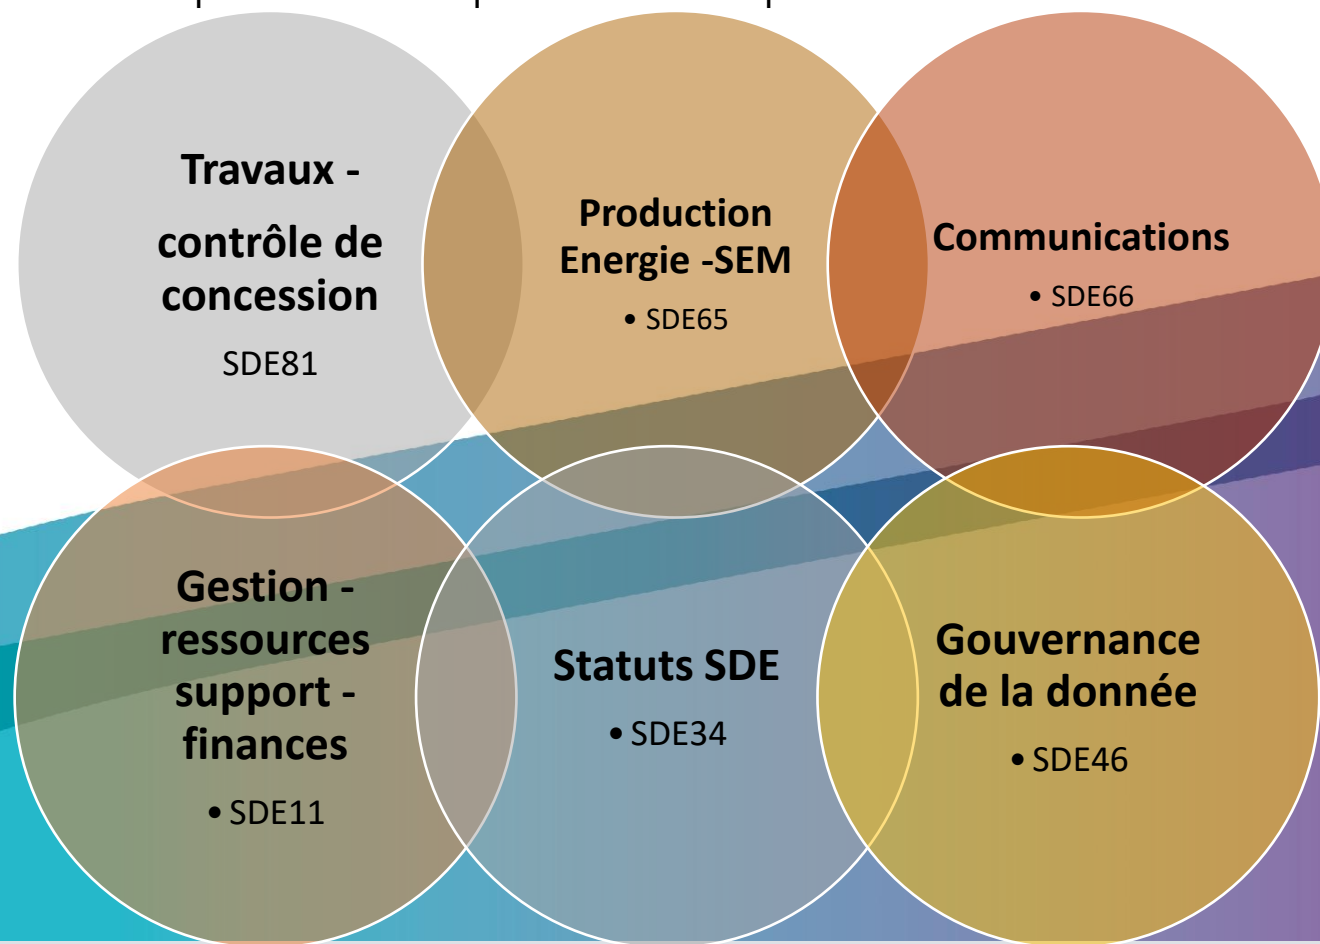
Travaux - contrôle de concession

SDE81

Production Energie -SEM

• SDE65

Communications

• SDE66

Gestion - ressources support - finances

• SDE11

Statuts SDE

• SDE34

Gouvernance de la donnée

• SDE46